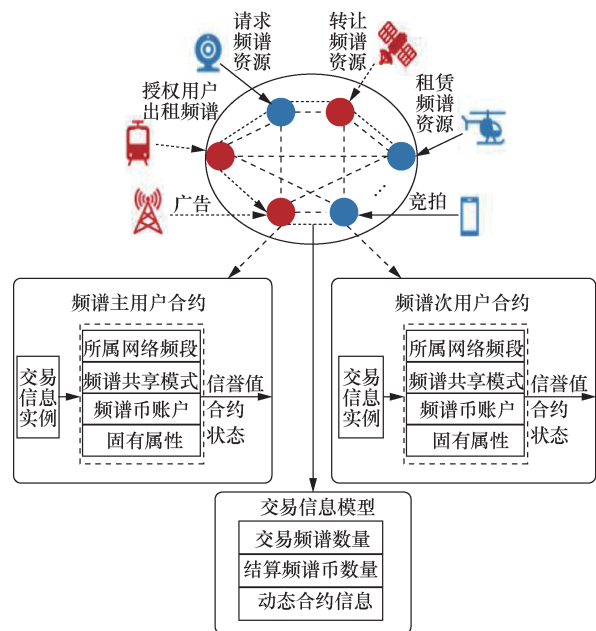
请求频谱资源

转让频谱资源

授权用户出租频谱

租赁频谱资源

广告

竞拍

频谱主用户合约

交易信息实例

所属网络频段
频谱共享模式
频谱币账户
固有属性

信誉值
合约状态

频谱次用户合约

交易信息实例

所属网络频段
频谱共享模式
频谱币账户
固有属性

信誉值
合约状态

交易信息模型

交易频谱数量
结算频谱币数量
动态合约信息